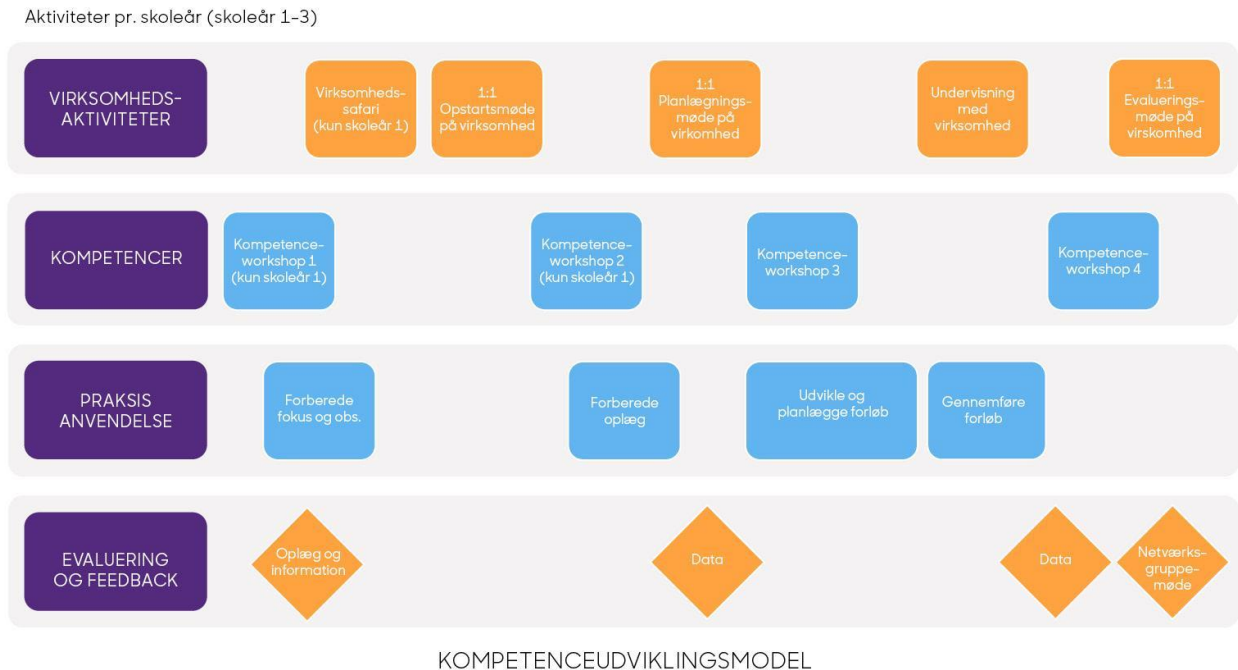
Aktiviteter pr. skoleår (skoleår 1-3)

VIRKSOMHEDS-AKTIVITETER

Virksomheds-safari (kun skoleår 1)

1:1 Opstartsmøde på virksomhed

1:1 Planlægnings-møde på virkomhed

Undervisning med virksomhed

1:1 Evaluerings-møde på virskomhed

KOMPETENCER

Kompetence-workshop 1 (kun skoleår 1)

Kompetence-workshop 2 (kun skoleår 1)

Kompetence-workshop 3

Kompetence-workshop 4

PRAKSIS ANVENDELSE

Forberede fokus og obs.

Forberede oplæg

Udvikle og planlægge forløb

Gennemføre forløb

EVALUERING OG FEEDBACK

Oplæg og information

Data

Data

Netværks-gruppe-møde

KOMPETENCEUDVIKLINGSMODEL